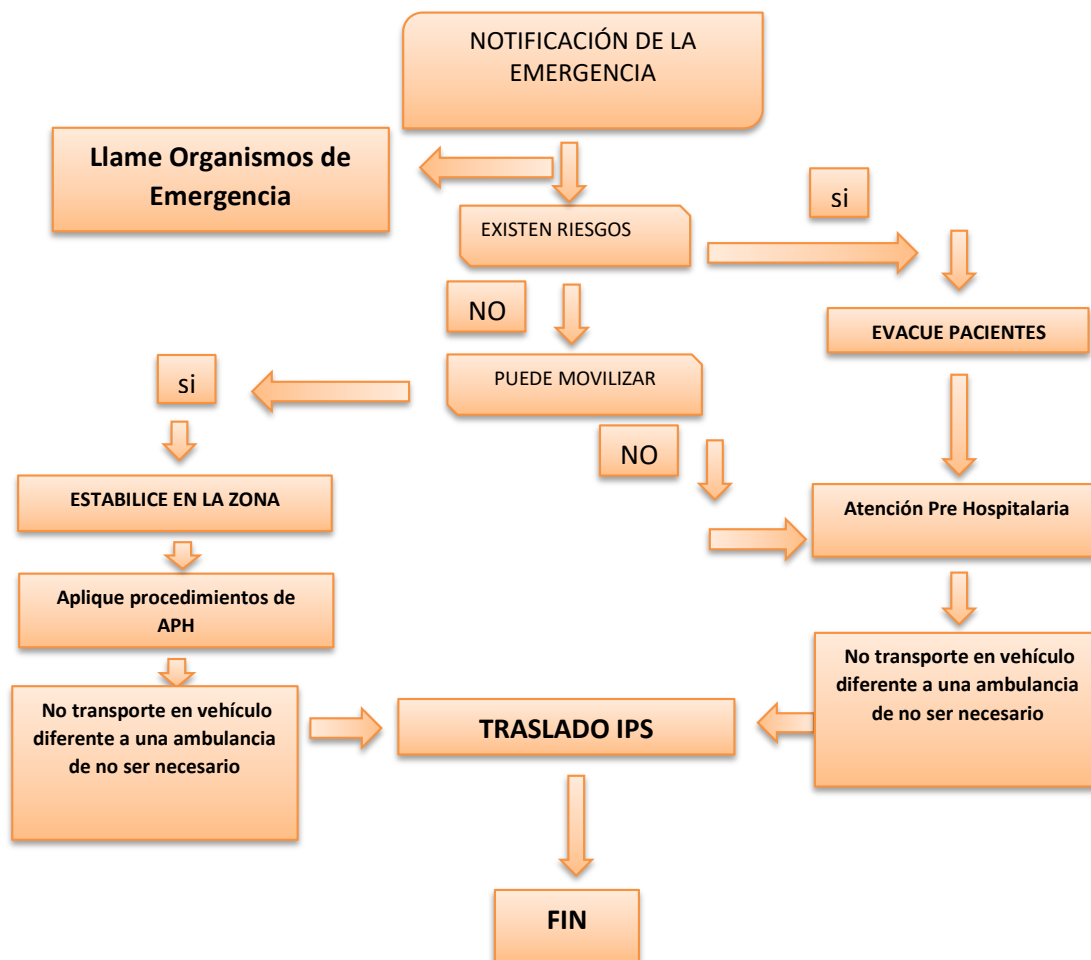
NOTIFICACIÓN DE LA EMERGENCIA

Llame Organismos de Emergencia

EXISTEN RIESGOS

si

NO

EVACUE PACIENTES

PUEDE MOVILIZAR

si

NO

ESTABILICE EN LA ZONA

Atención Pre Hospitalaria

Aplique procedimientos de APH

No transporte en vehículo diferente a una ambulancia de no ser necesario

TRASLADO IPS

No transporte en vehículo diferente a una ambulancia de no ser necesario

FIN